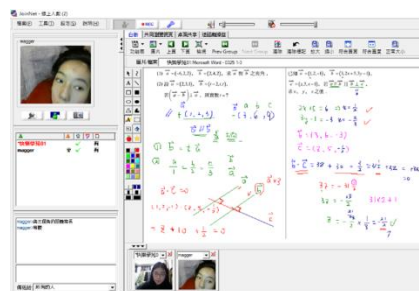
JoinNet - 線上人數 (2)
檔案(F) 工具(T) 版本(V) 說明(H)
maggie
公告 共同瀏覽網頁 桌面共享 遠端遙控器
功能表 圖片 上頁 下頁 檢視 Prev Group Next Group 清除 清除擦尾 放大 縮小 取消選取 特效選取 回復大小
畫板 | 簡報 | 快照擷取(3): Microsoft Word - CSD5 1-2
(1) $\vec{a} = (-1, 3, 2)$, $\vec{b} = (2, 4, 3)$, 求 $\vec{a}$ 與 $\vec{b}$ 之內積。
(2) 若 $\vec{a} = (2, 3, 1)$, $\vec{b} = (x, -1, 2)$, $\vec{a} \perp \vec{b}$, 求 x。
(3) $|\vec{a} - \vec{b}|$ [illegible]
maggie 說
maggie
maggie:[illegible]
maggie:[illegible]
快照擷取
傳送給 所有的人